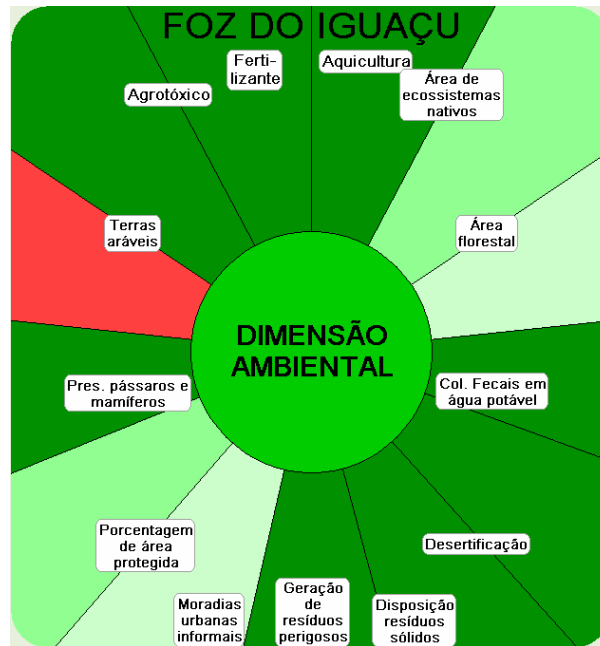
FOZ DO IGUAÇU

Fertilizante

Aquicultura

Área de ecossistemas nativos

Agrotóxico

Área florestal

Terras aráveis

DIMENSÃO AMBIENTAL

Col. Fecais em água potável

Pres. pássaros e mamíferos

Desertificação

Porcentagem de área protegida

Moradias urbanas informais

Geração de resíduos perigosos

Disposição resíduos sólidos